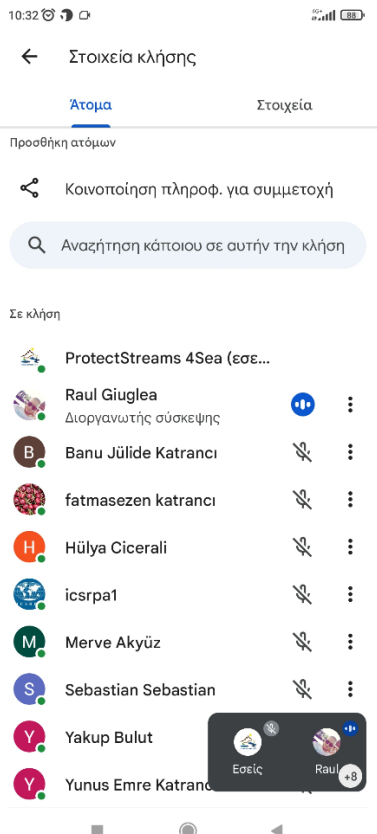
10:32

88

Στοιχεία κλήσης

Άτομα

Στοιχεία

Προσθήκη ατόμων

Κοινοποίηση πληροφ. για συμμετοχή

Αναζήτηση κάποιου σε αυτήν την κλήση

Σε κλήση

ProtectStreams 4Sea (εσε...

Raul Giuglea
Διοργανωτής σύσκεψης

B Banu Jülide Katrancı

fatmasezen katrancı

H Hülya Cicerali

icsrpa1

M Merve Akyüz

S Sebastian Sebastian

Y Yakup Bulut

Y Yunus Emre Katranc

Εσείς

Raul

+8